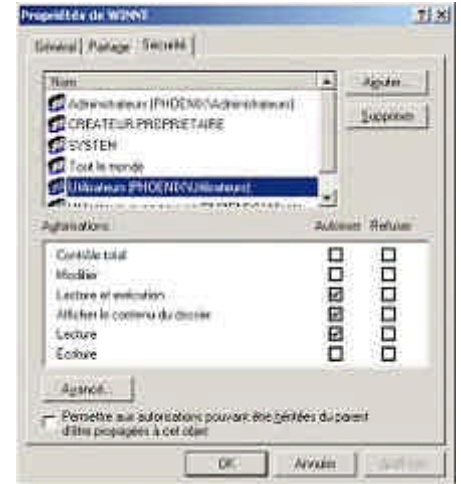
Propriétés de WINNT

?|X

Général | Partage | Sécurité |

Nom

Administrateurs (PHOENIX\Administrateurs)

CREATEUR PROPRIETAIRE

SYSTEM

Tout le monde

Utilisateurs (PHOENIX\Utilisateurs)

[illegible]

Ajouter...

Supprimer

Autorisations:

Autoriser

Refuser

Contrôle total

Modifier

Lecture et exécution

Afficher le contenu du dossier

Lecture

Écriture

Avancé...

Permettre aux autorisations pouvant être héritées du parent d'être propagées à cet objet

OK

Annuler

Appliquer